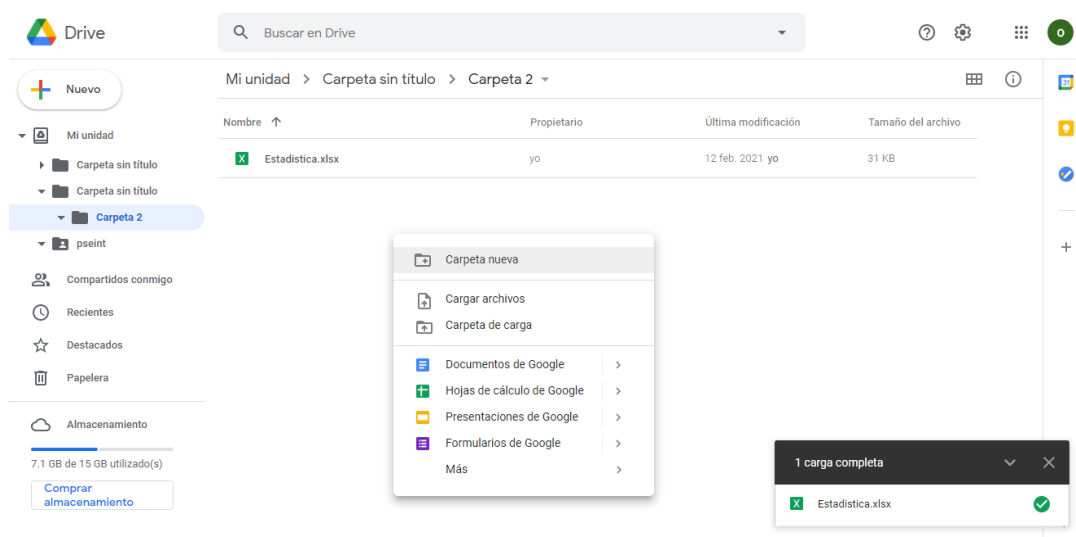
Drive

Buscar en Drive

O

Nuevo

Mi unidad
Carpeta sin título
Carpeta sin título
Carpeta 2
pseint

Compartidos conmigo
Recientes
Destacados
Papelera

Almacenamiento
7.1 GB de 15 GB utilizado(s)
Comprar almacenamiento

Mi unidad > Carpeta sin título > Carpeta 2

| Nombre ↑ | Propietario | Última modificación | Tamaño del archivo |
|---|---|---|---|
| Estadistica.xlsx | yo | 12 feb. 2021 yo | 31 KB |

Carpeta nueva
Cargar archivos
Carpeta de carga
Documentos de Google
Hojas de cálculo de Google
Presentaciones de Google
Formularios de Google
Más

1 carga completa
Estadistica.xlsx

31